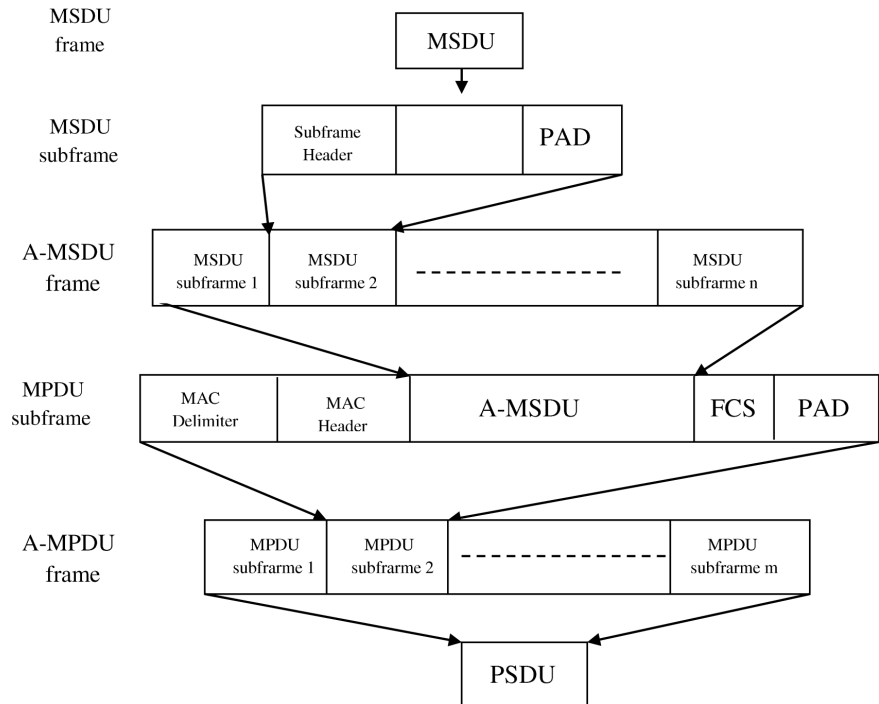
MSDU frame

MSDU

MSDU subframe

Subframe Header

PAD

A-MSDU frame

MSDU subfrarme 1

MSDU subfrarme 2

MSDU subfrarme n

MPDU subframe

MAC Delimiter

MAC Header

A-MSDU

FCS

PAD

A-MPDU frame

MPDU subframe 1

MPDU subframe 2

MPDU subframe m

PSDU